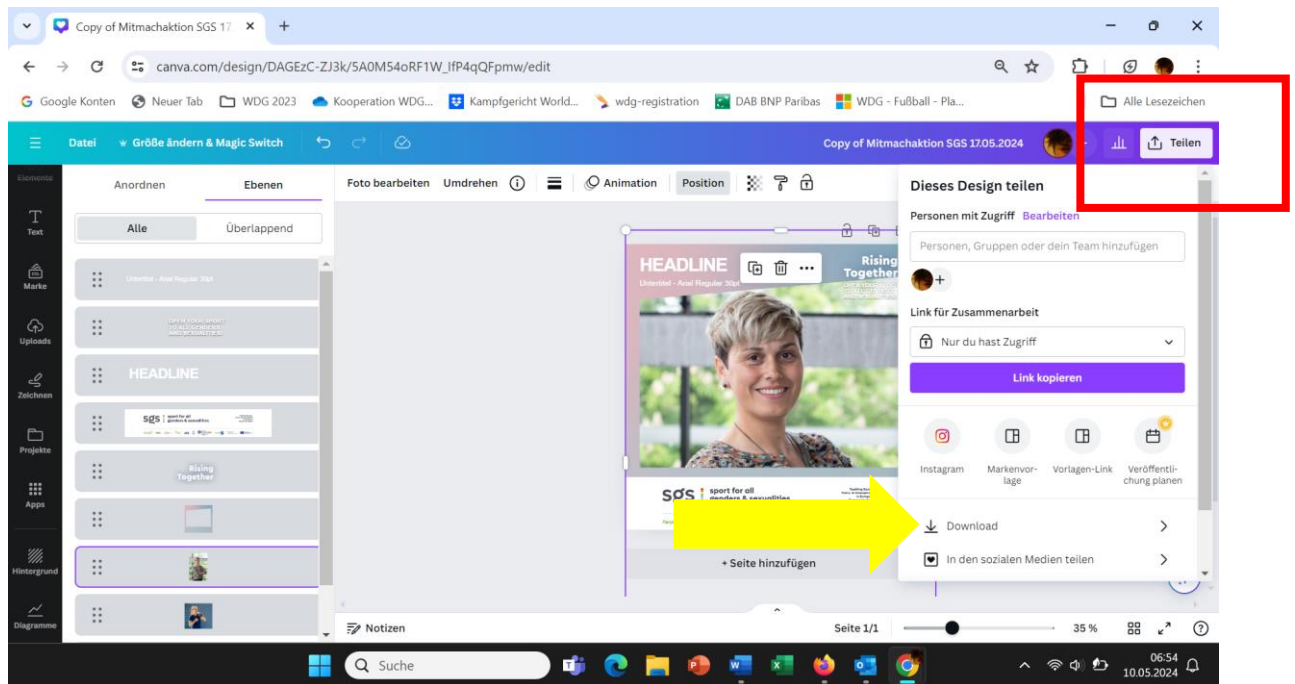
Copy of Mitmachaktion SGS 17 ×
canva.com/design/DAGEzC-ZJ3k/5A0M54oRF1W_IfP4qQFpmw/edit
Google Konten  Neuer Tab  WDG 2023  Kooperation WDG...  Kampfgericht World...  wdg-registration  DAB BNP Paribas  WDG - Fußball - Pla...  Alle Lesezeichen
Datei  Größe ändern & Magic Switch  Copy of Mitmachaktion SGS 17.05.2024  Teilen
Elemente
Text
Marke
Uploads
Zeichnen
Projekte
Apps
Hintergrund
Diagramme
Anordnen  Ebenen
Alle  Überlappend
Untertitel - Arial Regular 30pt
HEADLINE
SGS sport for all genders & sexualities
Rising Together
Foto bearbeiten  Umdrehen  Animation  Position
HEADLINE
Untertitel - Arial Regular 30pt
Rising Together
SGS sport for all genders & sexualities
+ Seite hinzufügen
Dieses Design teilen
Personen mit Zugriff  Bearbeiten
Personen, Gruppen oder dein Team hinzufügen
Link für Zusammenarbeit
Nur du hast Zugriff
Link kopieren
Instagram  Markenvorlage  Vorlagen-Link  Veröffentlichung planen
Download
In den sozialen Medien teilen
Notizen  Seite 1/1  35 %
Suche
06:54 10.05.2024